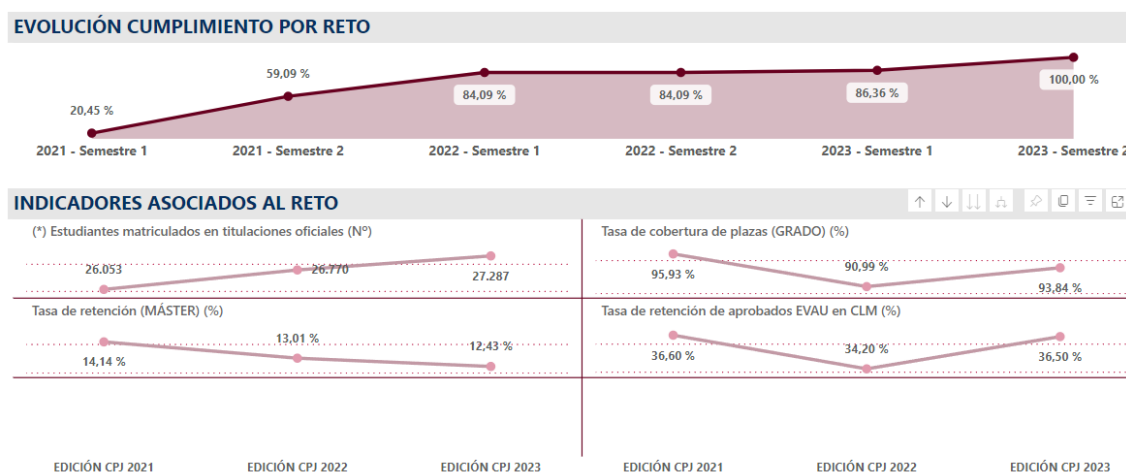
EVOLUCIÓN CUMPLIMIENTO POR RETO

20,45 %
59,09 %
84,09 %
84,09 %
86,36 %
100,00 %

2021 - Semestre 1
2021 - Semestre 2
2022 - Semestre 1
2022 - Semestre 2
2023 - Semestre 1
2023 - Semestre 2

INDICADORES ASOCIADOS AL RETO

(*) Estudiantes matriculados en titulaciones oficiales (Nº)
26.053
26.770
27.287

Tasa de cobertura de plazas (GRADO) (%)
95,93 %
90,99 %
93,84 %

Tasa de retención (MÁSTER) (%)
14,14 %
13,01 %
12,43 %

Tasa de retención de aprobados EVAU en CLM (%)
36,60 %
34,20 %
36,50 %

EDICIÓN CPJ 2021
EDICIÓN CPJ 2022
EDICIÓN CPJ 2023

EDICIÓN CPJ 2021
EDICIÓN CPJ 2022
EDICIÓN CPJ 2023